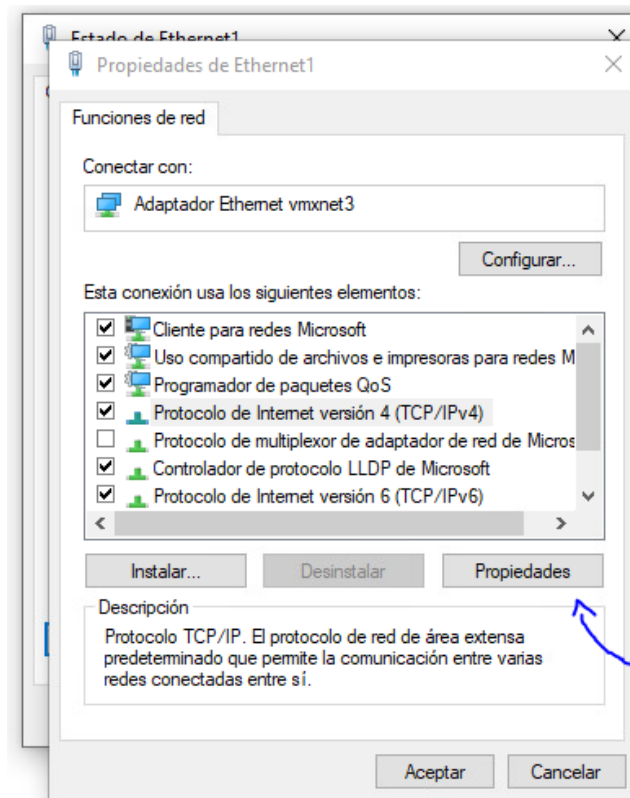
Estado de Ethernet1

Propiedades de Ethernet1

Funciones de red

Conectar con:

Adaptador Ethernet vmxnet3

Configurar...

Esta conexión usa los siguientes elementos:

Cliente para redes Microsoft
Uso compartido de archivos e impresoras para redes M
Programador de paquetes QoS
Protocolo de Internet versión 4 (TCP/IPv4)
Protocolo de multiplexor de adaptador de red de Micros
Controlador de protocolo LLDP de Microsoft
Protocolo de Internet versión 6 (TCP/IPv6)

Instalar...
Desinstalar
Propiedades

Descripción

Protocolo TCP/IP. El protocolo de red de área extensa predeterminado que permite la comunicación entre varias redes conectadas entre sí.

Aceptar
Cancelar